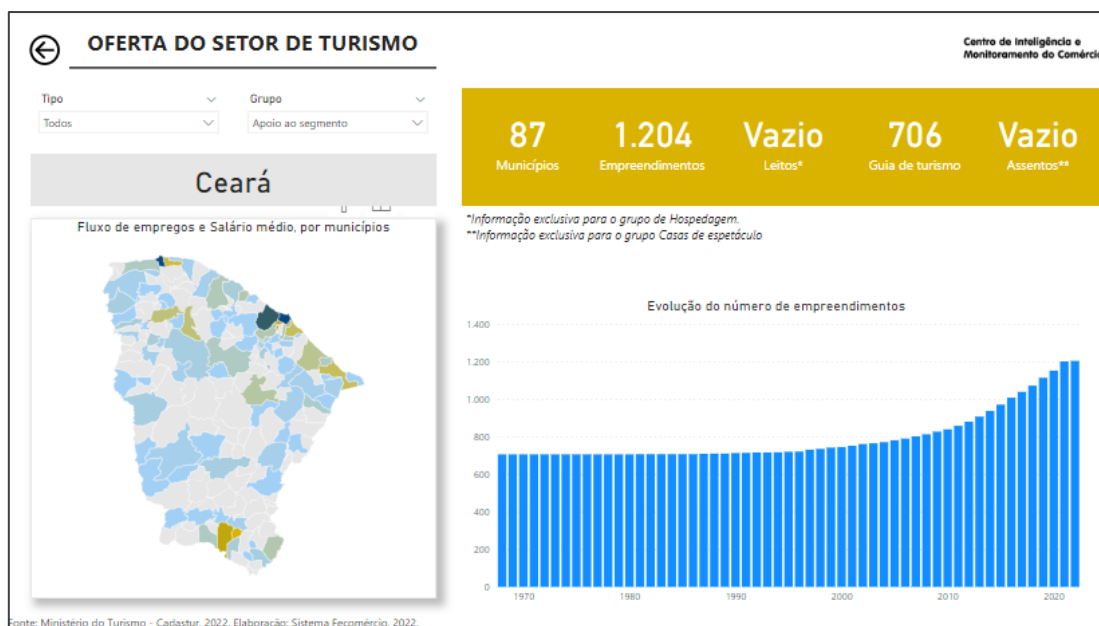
OFERTA DO SETOR DE TURISMO

Centro de Inteligência e Monitoramento do Comérci

Tipo
Todos

Grupo
Apoio ao segmento

Ceará

87
Municípios

1.204
Empreendimentos

Vazio
Leitos*

706
Guia de turismo

Vazio
Assentos**

Fluxo de empregos e Salário médio, por municípios

*Informação exclusiva para o grupo de Hospedagem.
**Informação exclusiva para o grupo Casas de espetáculo

Evolução do número de empreendimentos

1.400
1.200
1.000
800
600
400
200
0

1970 1980 1990 2000 2010 2020

onte: Ministério do Turismo - Cadastur, 2022. Elaboração: Sistema Fecomércio, 2022.